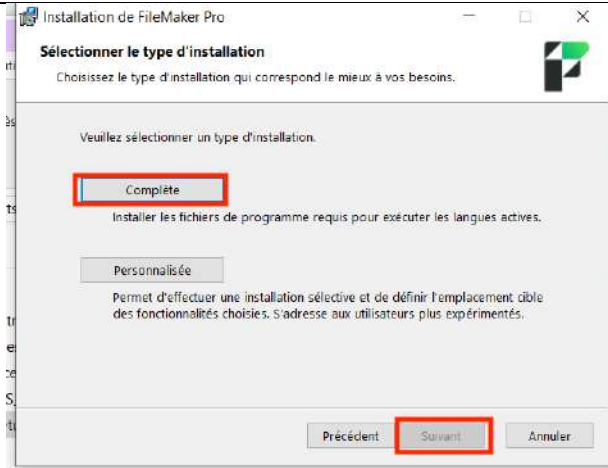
Installation de FileMaker Pro

Sélectionner le type d'installation

Choisissez le type d'installation qui correspond le mieux à vos besoins.

Veuillez sélectionner un type d'installation.

Complète

Installer les fichiers de programme requis pour exécuter les langues actives.

Personnalisée

Permet d'effectuer une installation sélective et de définir l'emplacement cible des fonctionnalités choisies. S'adresse aux utilisateurs plus expérimentés.

Précédent

Suivant

Annuler